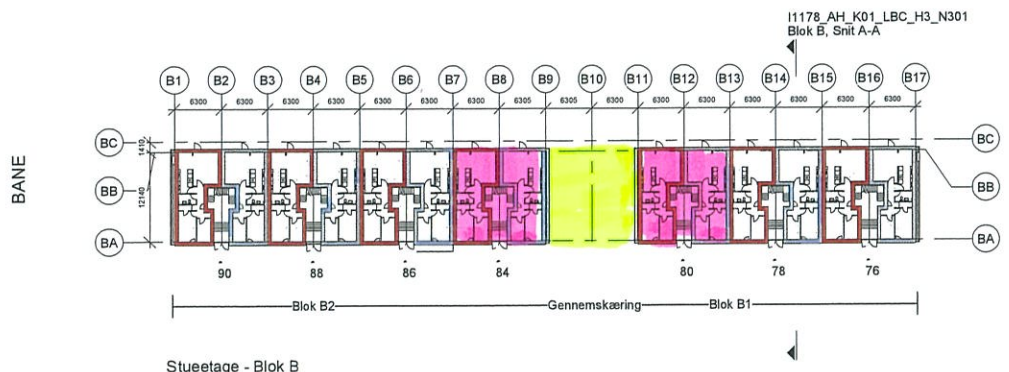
I1178_AH_K01_LBC_H3_N301
Blok B, Snit A-A

B1 B2 B3 B4 B5 B6 B7 B8 B9 B10 B11 B12 B13 B14 B15 B16 B17

6300 6300 6300 6300 6300 6300 6300 6305 6305 6300 6300 6300 6300 6300 6300 6300

BC BB BA

1410 12140

BANE

BC BB BA

90 88 86 84 80 78 76

Blok B2 Gennemskæring Blok B1

Stueetage - Blok B